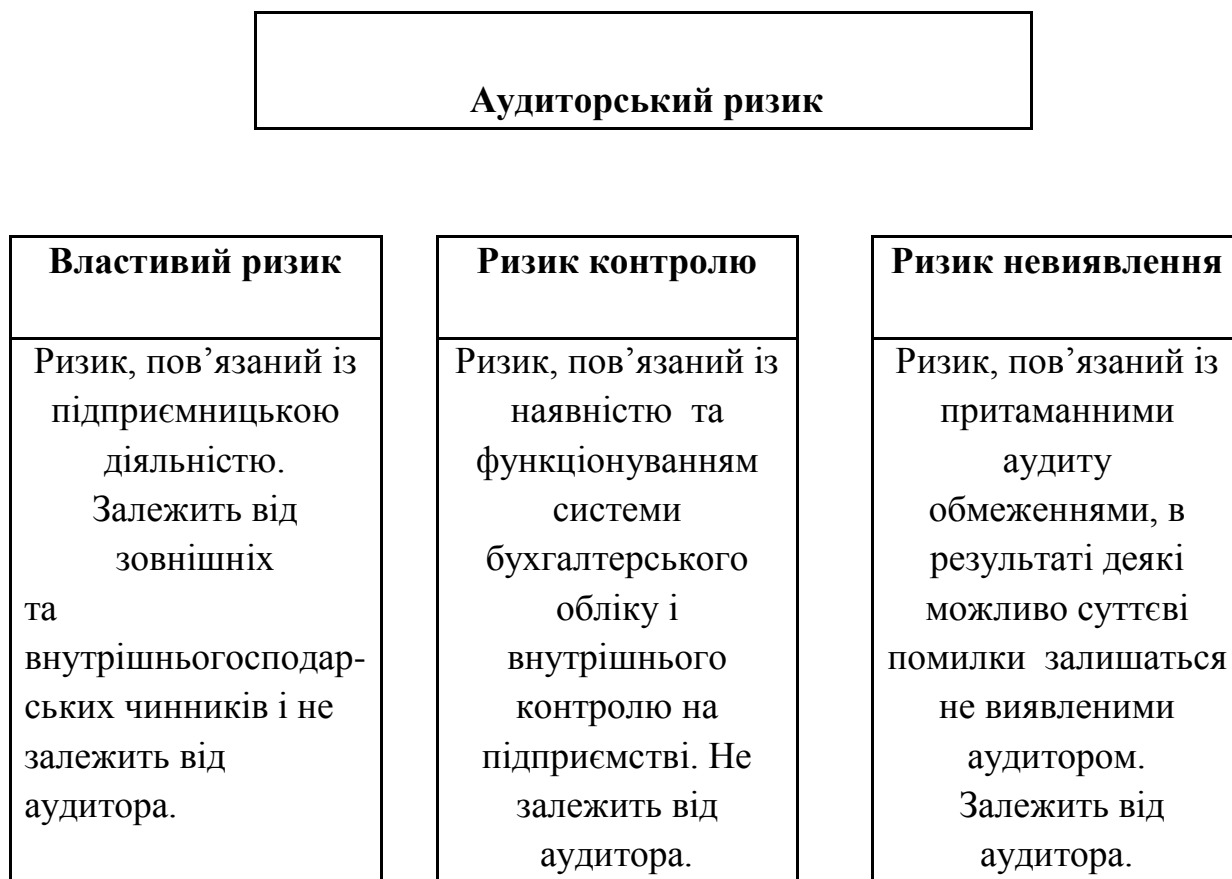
Аудиторський ризик

Властивий ризик

Ризик, пов’язаний із підприємницькою діяльністю. Залежить від зовнішніх та внутрішньогосподарських чинників і не залежить від аудитора.

Ризик контролю

Ризик, пов’язаний із наявністю та функціонуванням системи бухгалтерського обліку і внутрішнього контролю на підприємстві. Не залежить від аудитора.

Ризик невиявлення

Ризик, пов’язаний із притаманними аудиту обмеженнями, в результаті деякі можливо суттєві помилки залишаться не виявленими аудитором. Залежить від аудитора.